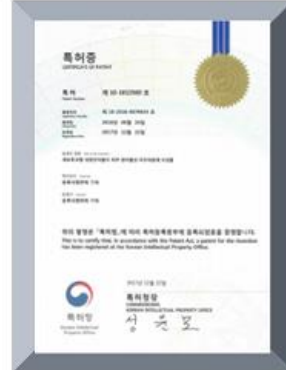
특허증

CERTIFICATE OF PATENT

특 허 제 10-1832980 호

Patent Number

출원번호 제 10-2016-0078424 호

출원일 2016년 06월 23일

등록일 2017년 02월 21일

발명의 명칭 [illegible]

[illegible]

특허권자 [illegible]

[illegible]

발명자 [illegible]

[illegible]

위의 발명은 「특허법」에 의하여 특허등록원부에 등록되었음을 증명합니다.

This is to certify that, in accordance with the Patent Act, a patent for the invention has been registered at the Korean Intellectual Property Office.

2017년 02월 21일

특허청

Korean Intellectual Property Office

특허청장

COMMISSIONER, KOREAN INTELLECTUAL PROPERTY OFFICE

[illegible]